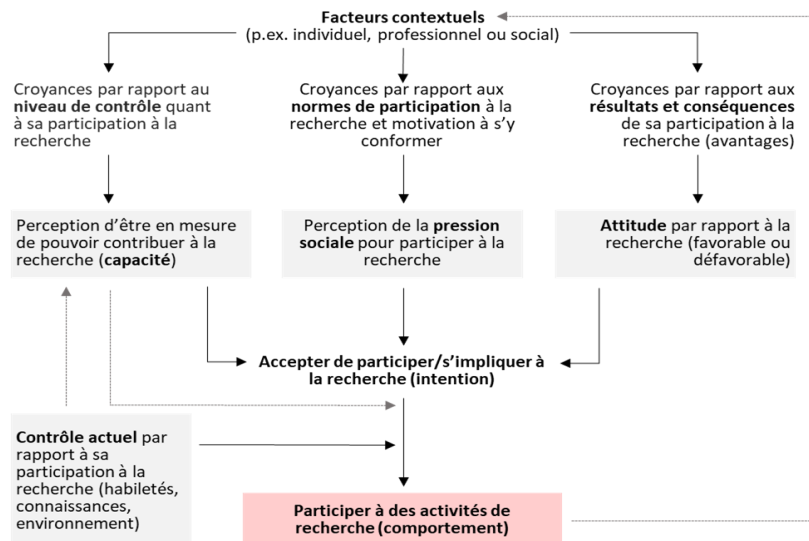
**Facteurs contextuels**
(p.ex. individuel, professionnel ou social)

Croyances par rapport au **niveau de contrôle** quant à sa participation à la recherche

Croyances par rapport aux **normes de participation** à la recherche et motivation à s'y conformer

Croyances par rapport aux **résultats et conséquences** de sa participation à la recherche (avantages)

Perception d'être en mesure de pouvoir contribuer à la recherche (**capacité**)

Perception de la **pression sociale** pour participer à la recherche

**Attitude** par rapport à la recherche (favorable ou défavorable)

**Accepter de participer/s'impliquer à la recherche (intention)**

**Contrôle actuel** par rapport à sa participation à la recherche (habiletés, connaissances, environnement)

**Participer à des activités de recherche (comportement)**